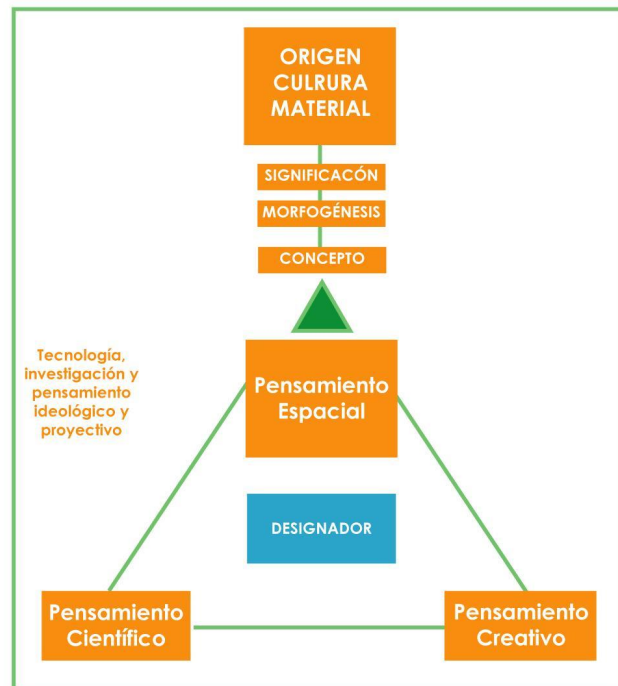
ORIGEN CULRURA MATERIAL

SIGNIFICACÓN

MORFOGÉNESIS

CONCEPTO

Tecnología, investigación y pensamiento ideológico y proyectivo

Pensamiento Espacial

DESIGNADOR

Pensamiento Científico

Pensamiento Creativo